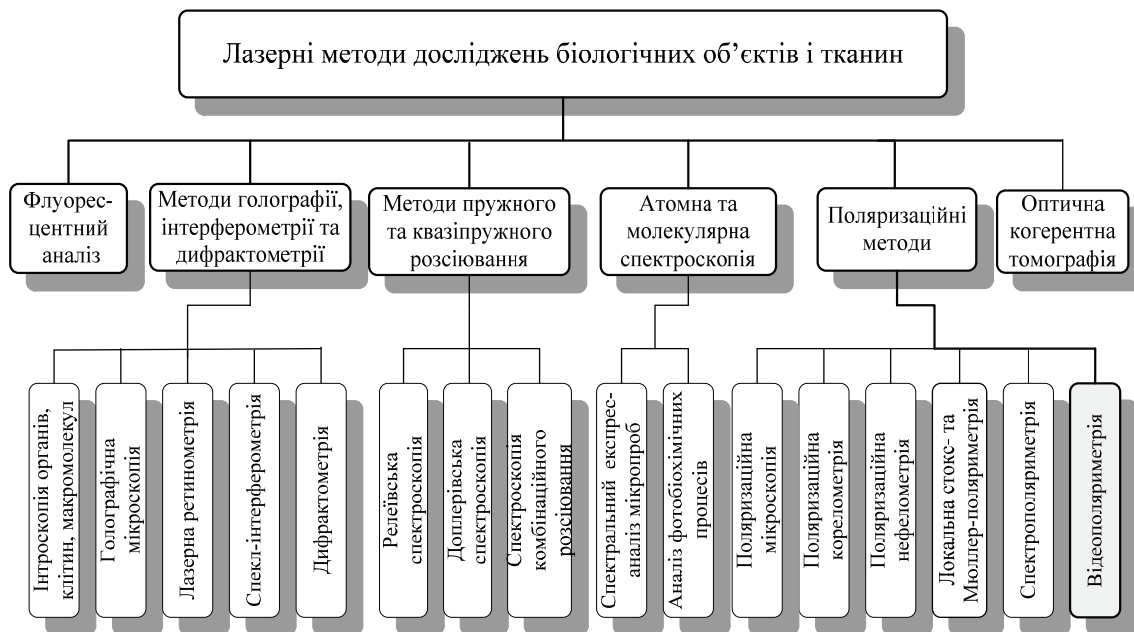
Лазерні методи досліджень біологічних об'єктів і тканин

Флуоресцентний аналіз

Методи голографії, інтерферометрії та дифрактометрії

Методи пружного та квазіпружного розсіювання

Атомна та молекулярна спектроскопія

Поляризаційні методи

Оптична когерентна томографія

Інтроскопія органів, клітин, макромолекул

Голографічна мікроскопія

Лазерна ретинометрія

Спекл-інтерферометрія

Дифрактометрія

Релеївська спектроскопія

Доплерівська спектроскопія

Спектроскопія комбінаційного розсіювання

Спектральний експрес-аналіз мікропроб

Аналіз фотобіохімічних процесів

Поляризаційна мікроскопія

Поляризаційна кореломерія

Поляризаційна нефелометрія

Локальна стокс- та Мюллер-поляриметрія

Спектрополяриметрія

Відеополяриметрія